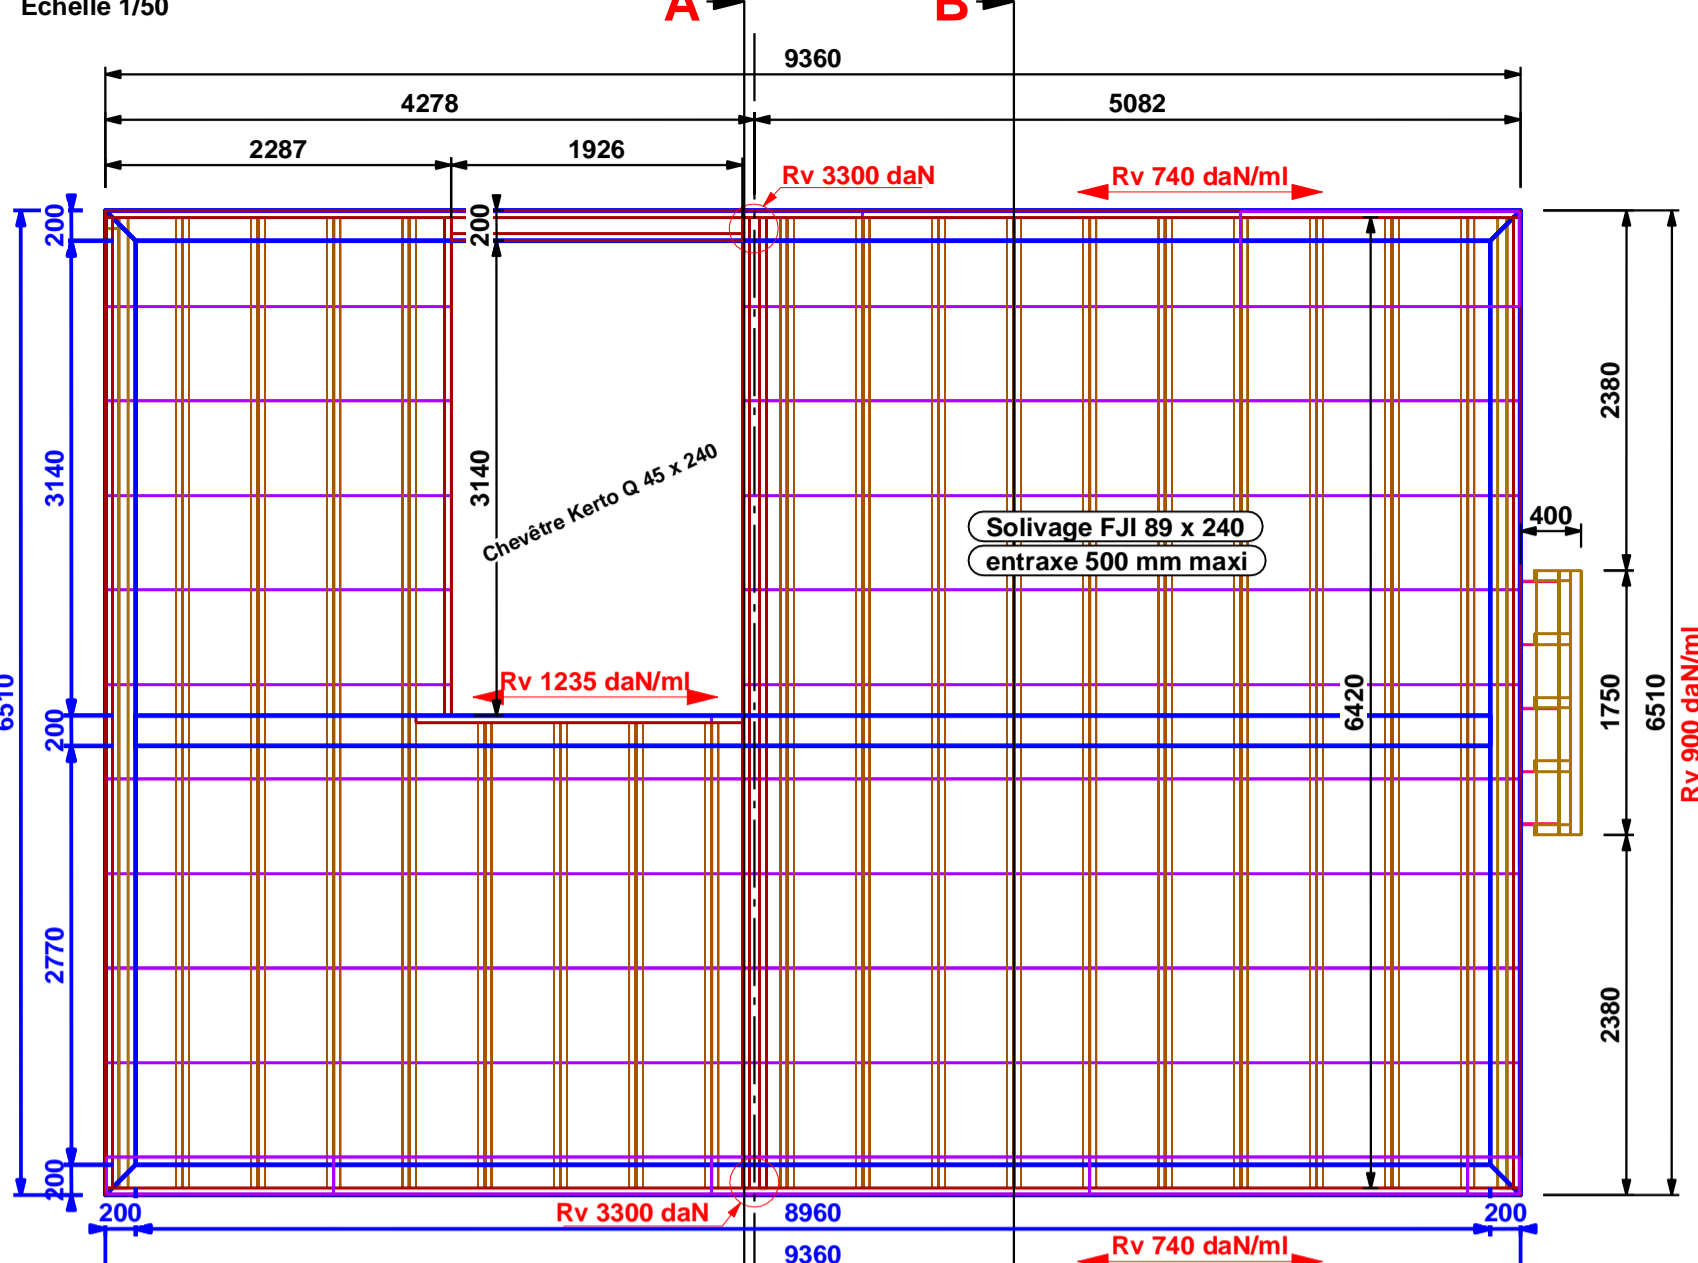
Echelle 1/50

A

B

9360

4278

5082

2287

1926

Rv 3300 daN

Rv 740 daN/ml

200

200

3140

3140

Chevêtre Kerto Q 45 x 240

Solivage FJI 89 x 240
entraxe 500 mm maxi

400

2380

1750

6510

Rv 900 daN/ml

6420

Rv 1235 daN/ml

6510

200

2770

200

2380

200

Rv 3300 daN

8960

200

9360

Rv 740 daN/ml